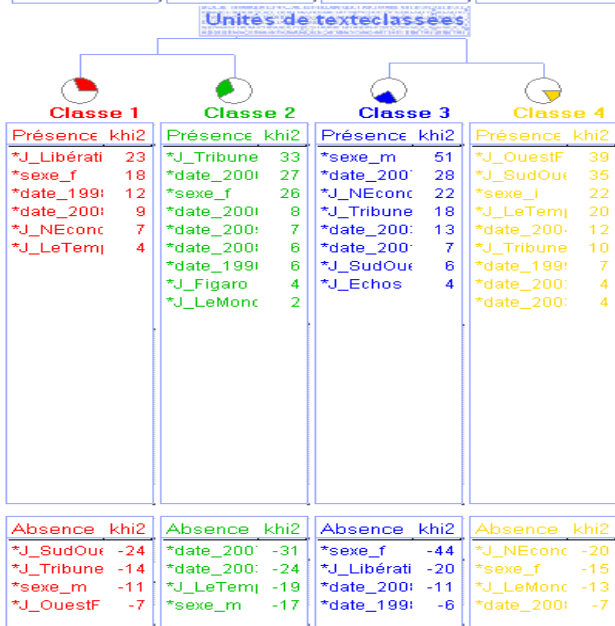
Unités de texteclassées

Classe 1

| Présence | khi2 |
|---|---|
| *J_Libérati | 23 |
| *sexe_f | 18 |
| *date_199 | 12 |
| *date_200 | 9 |
| *J_NEcono | 7 |
| *J_LeTem | 4 |

| Absence | khi2 |
|---|---|
| *J_SudOu | -24 |
| *J_Tribune | -14 |
| *sexe_m | -11 |
| *J_OuestF | -7 |

Classe 2

| Présence | khi2 |
|---|---|
| *J_Tribune | 33 |
| *date_200 | 27 |
| *sexe_f | 26 |
| *date_200 | 8 |
| *date_200 | 7 |
| *date_200 | 6 |
| *date_199 | 6 |
| *J_Figaro | 4 |
| *J_LeMonc | 2 |

| Absence | khi2 |
|---|---|
| *date_200 | -31 |
| *date_200 | -24 |
| *J_LeTem | -19 |
| *sexe_m | -17 |

Classe 3

| Présence | khi2 |
|---|---|
| *sexe_m | 51 |
| *date_200 | 28 |
| *J_NEcono | 22 |
| *J_Tribune | 18 |
| *date_200 | 13 |
| *date_200 | 7 |
| *J_SudOue | 6 |
| *J_Echos | 4 |

| Absence | khi2 |
|---|---|
| *sexe_f | -44 |
| *J_Libérati | -20 |
| *date_200 | -11 |
| *date_199 | -6 |

Classe 4

| Présence | khi2 |
|---|---|
| *J_OuestF | 39 |
| *J_SudOu | 35 |
| *sexe_i | 22 |
| *J_LeTem | 20 |
| *date_200 | 12 |
| *J_Tribune | 10 |
| *date_199 | 7 |
| *date_200 | 4 |
| *date_200 | 4 |

| Absence | khi2 |
|---|---|
| *J_NEcono | -20 |
| *sexe_f | -15 |
| *J_LeMon | -13 |
| *date_200 | -7 |